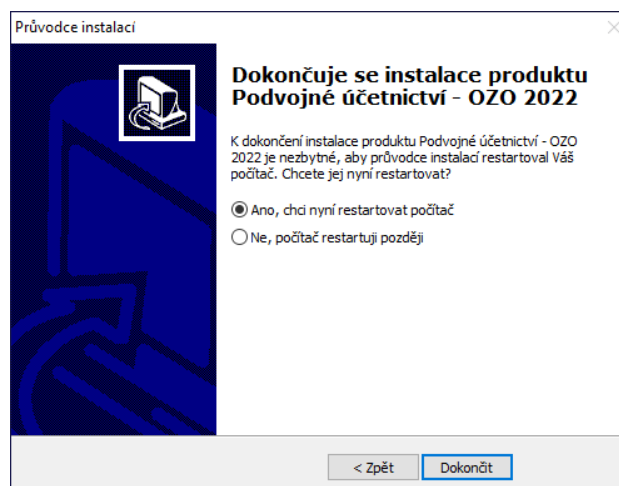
Průvodce instalací

Dokončuje se instalace produktu Podvojné účetnictví - OZO 2022

K dokončení instalace produktu Podvojné účetnictví - OZO 2022 je nezbytné, aby průvodce instalací restartoval Váš počítač. Chcete jej nyní restartovat?

Ano, chci nyní restartovat počítač

Ne, počítač restartuji později

< Zpět
Dokončit